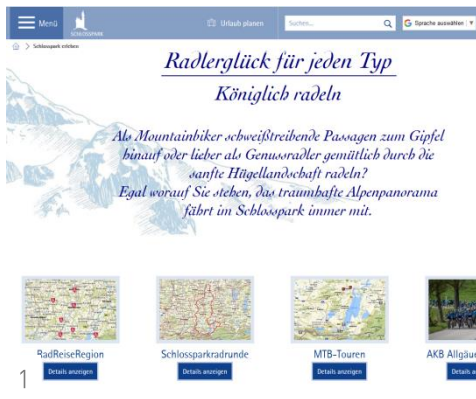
Menü SCHLOSSPARK Urlaub planen Suchen... G Sprache auswählen

Schlosspark erleben

Radlerglück für jeden Typ

Königlich radeln

Als Mountainbiker schweißtreibende Passagen zum Gipfel hinauf oder lieber als Genussradler gemütlich durch die sanfte Hügellandschaft radeln? Egal worauf Sie stehen, das traumhafte Alpenpanorama fährt im Schlosspark immer mit.

RadReiseRegion
Details anzeigen

Schlossparkradrunde
Details anzeigen

MTB-Touren
Details anzeigen

AKB Allgäu
Details a

1